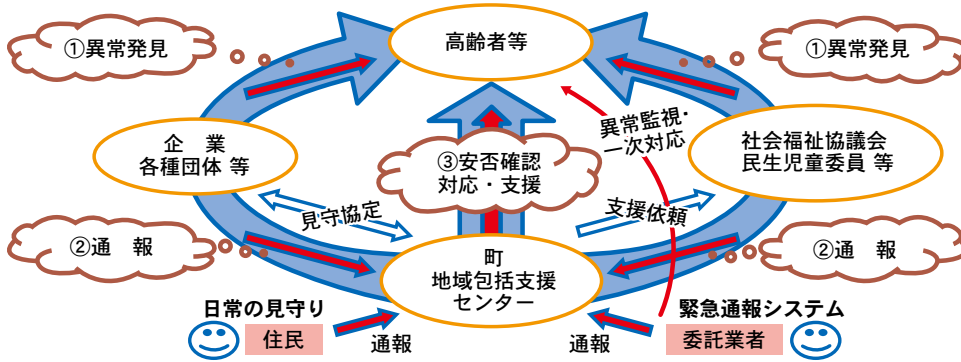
①異常発見

高齢者等

①異常発見

企　業
各種団体 等

③安否確認
対応・支援

異常監視・
一次対応

社会福祉協議会
民生児童委員 等

見守協定

支援依頼

②通　報

町
地域包括支援
センター

②通　報

日常の見守り

住民

通報

通報

緊急通報システム

委託業者